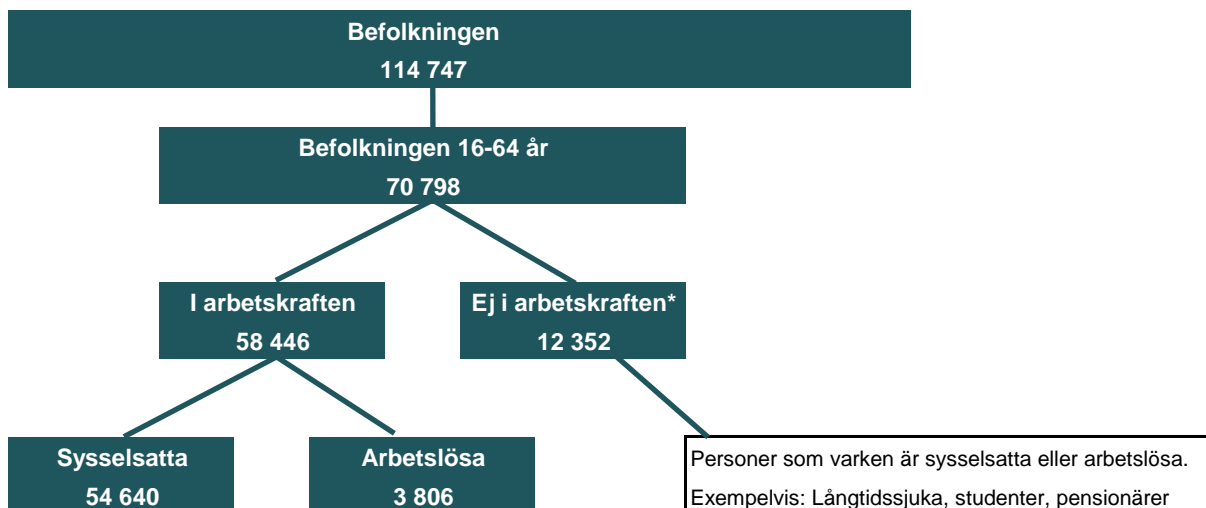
Befolkningen
114 747

Befolkningen 16-64 år
70 798

I arbetskraften
58 446

Ej i arbetskraften*
12 352

Sysselsatta
54 640

Arbetslösa
3 806

Personer som varken är sysselsatta eller arbetslösa.
Exempelvis: Långtidssjuka, studenter, pensionärer